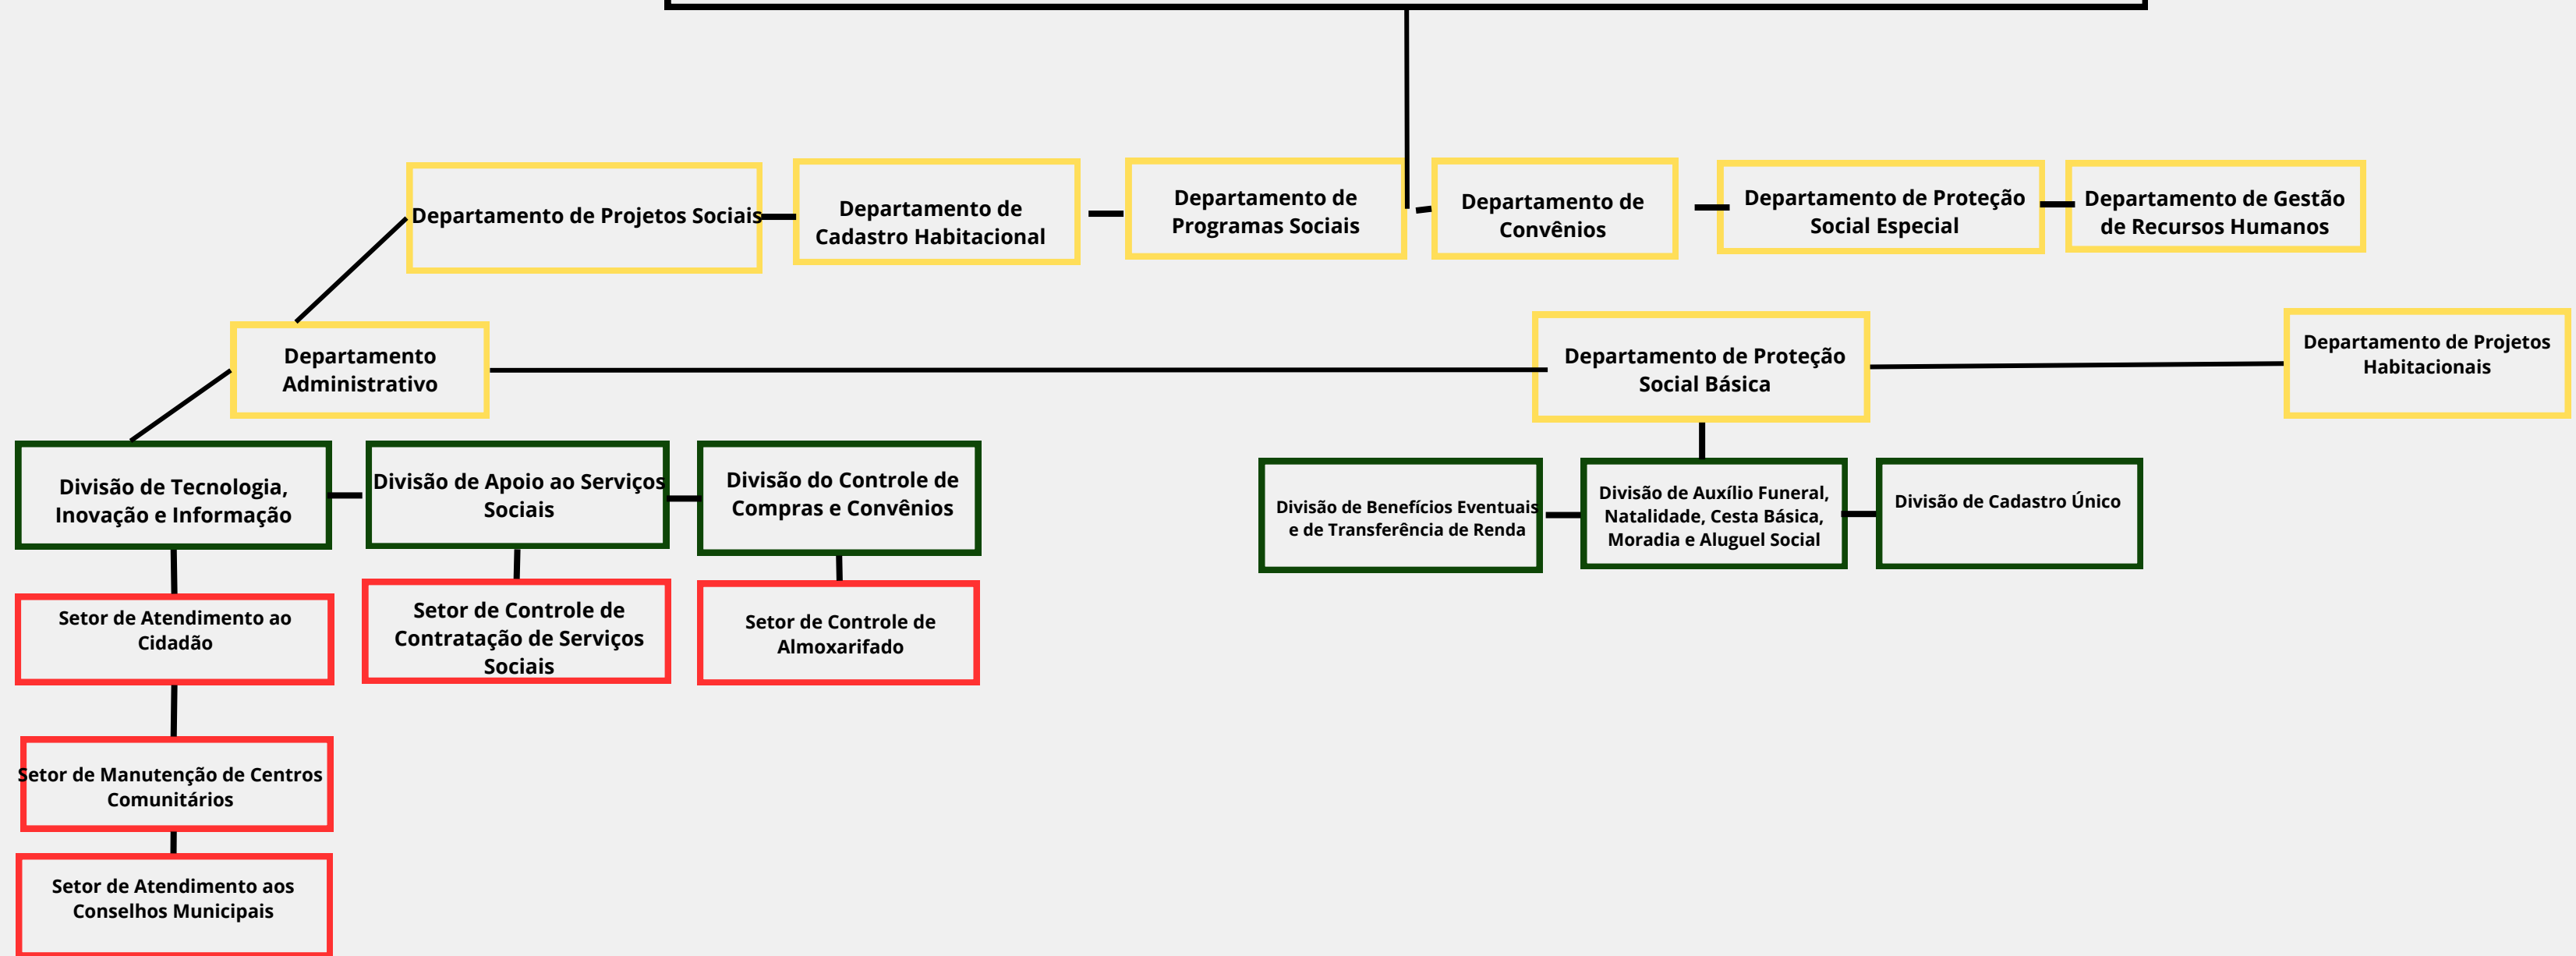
Departamento de Projetos Sociais

Departamento de Cadastro Habitacional

Departamento de Programas Sociais

Departamento de Convênios

Departamento de Proteção Social Especial

Departamento de Gestão de Recursos Humanos

Departamento Administrativo

Departamento de Proteção Social Básica

Departamento de Projetos Habitacionais

Divisão de Tecnologia, Inovação e Informação

Divisão de Apoio ao Serviços Sociais

Divisão do Controle de Compras e Convênios

Divisão de Benefícios Eventuais e de Transferência de Renda

Divisão de Auxílio Funeral, Natalidade, Cesta Básica, Moradia e Aluguel Social

Divisão de Cadastro Único

Setor de Atendimento ao Cidadão

Setor de Controle de Contratação de Serviços Sociais

Setor de Controle de Almoxarifado

Setor de Manutenção de Centros Comunitários

Setor de Atendimento aos Conselhos Municipais